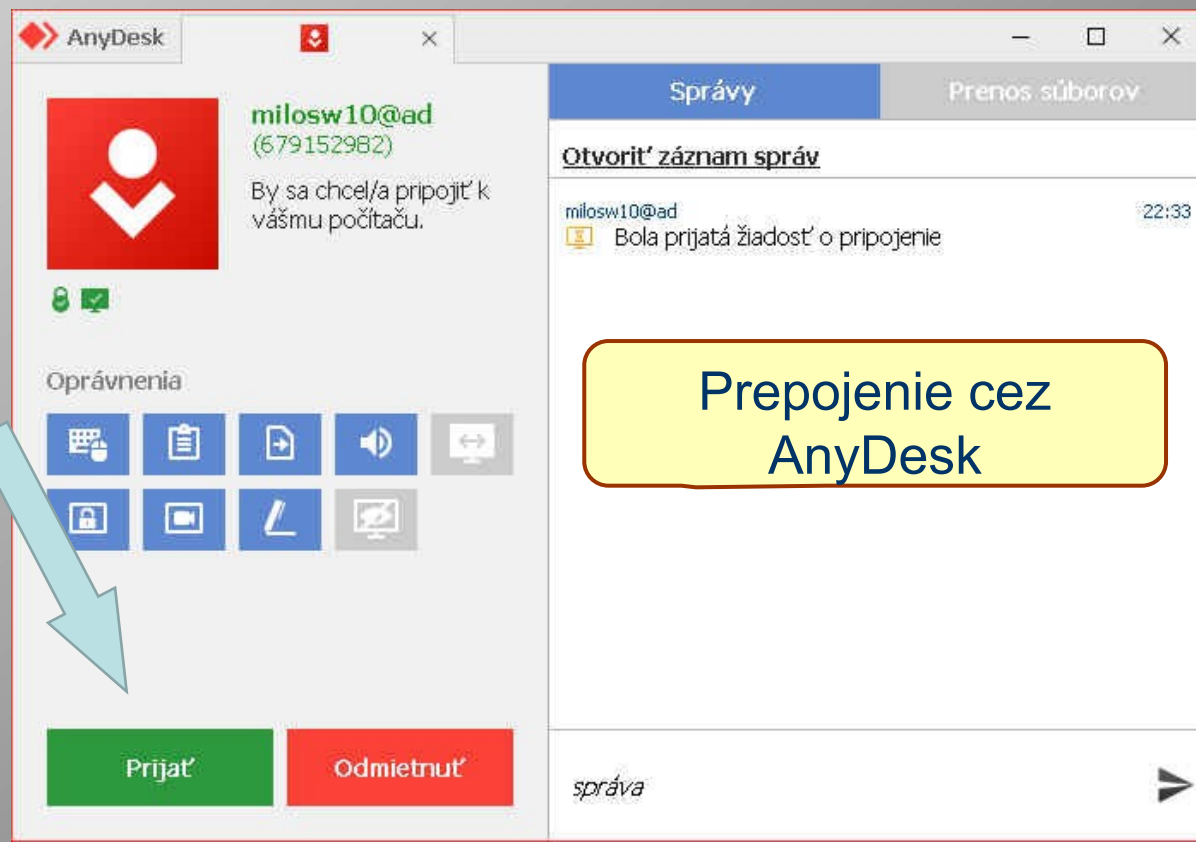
AnyDesk

milosw10@ad
(679152982)
By sa chcel/a pripojiť k vášmu počítaču.

Oprávnenia

Prijať
Odmietnuť

Správy
Prenos súborov

Otvoriť záznam správ

milosw10@ad
22:33
Bola prijatá žiadosť o pripojenie

Prepojenie cez AnyDesk

správa